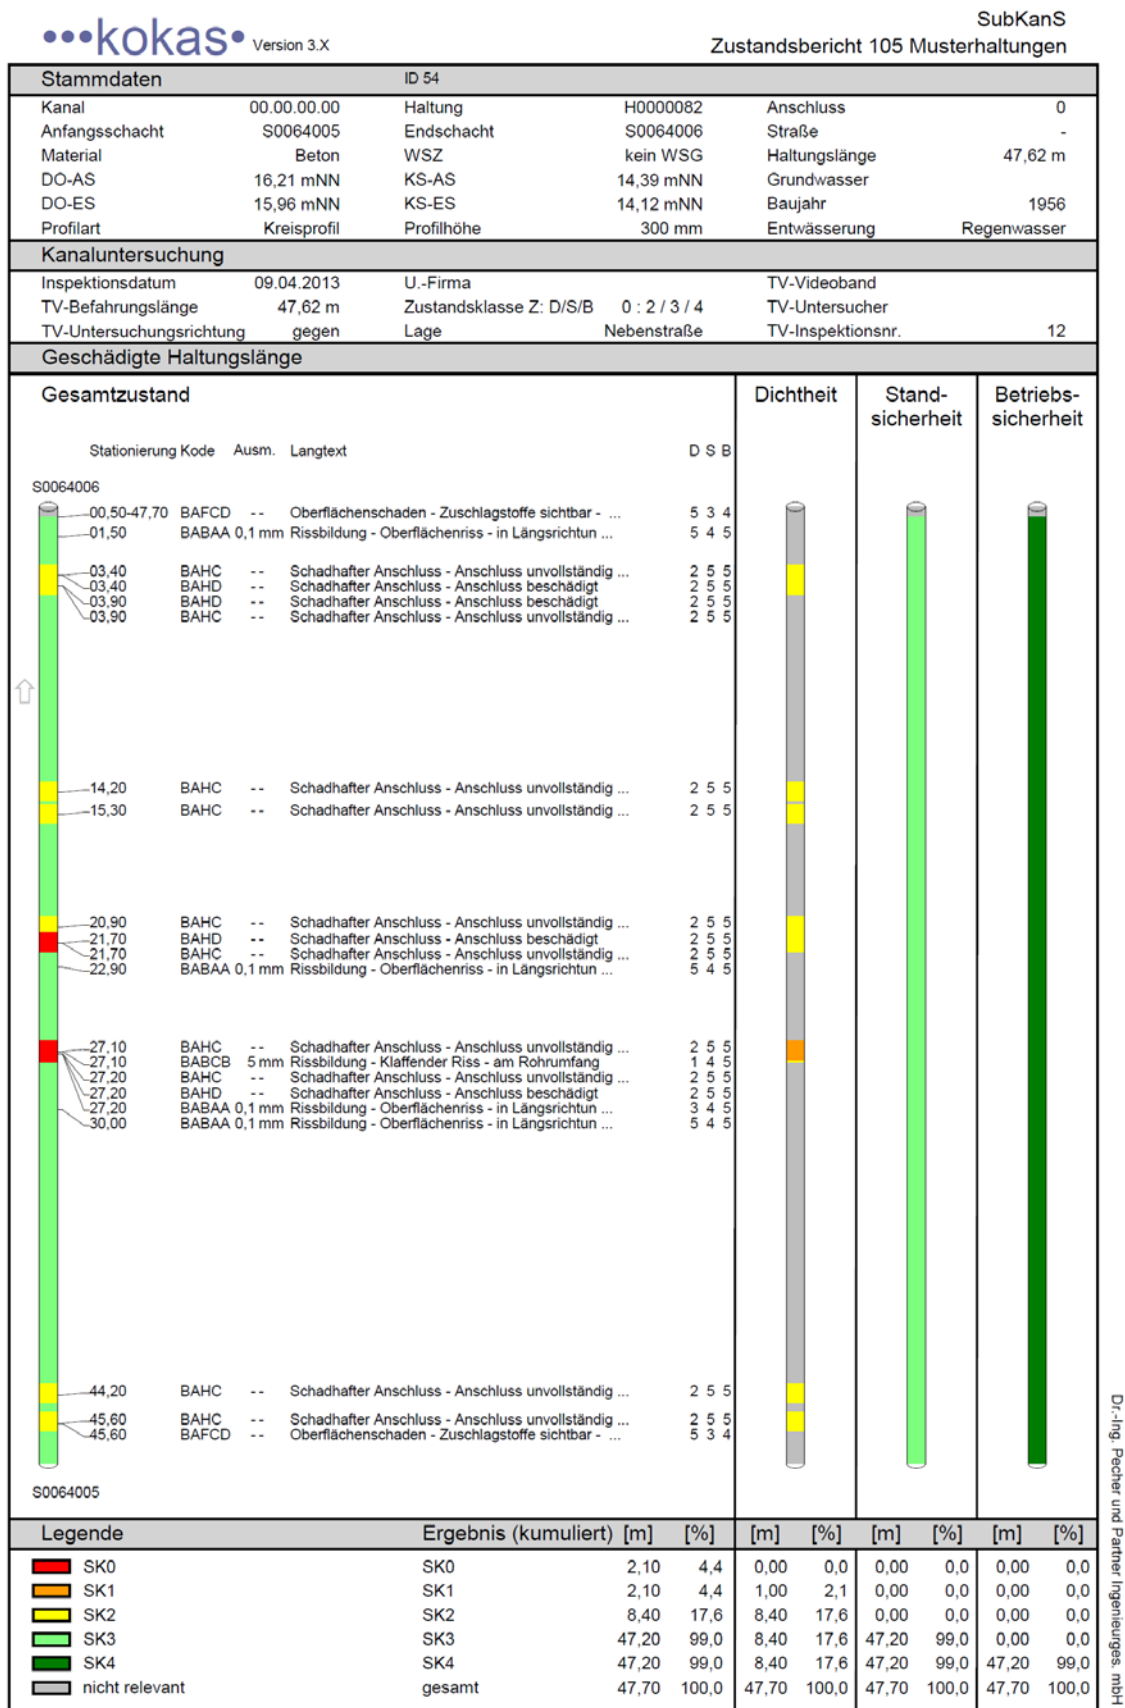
•••kokas• Version 3.X

SubKanS
Zustandsbericht 105 Musterhaltungen

Stammdaten ID 54

| | | | | | |
|---|---|---|---|---|---|
| Kanal | 00.00.00.00 | Haltung | H0000082 | Anschluss | 0 |
| Anfangsschacht | S0064005 | Endschacht | S0064006 | Straße | - |
| Material | Beton | WSZ | kein WSG | Haltungslänge | 47,62 m |
| DO-AS | 16,21 mNN | KS-AS | 14,39 mNN | Grundwasser | |
| DO-ES | 15,96 mNN | KS-ES | 14,12 mNN | Baujahr | 1956 |
| Profilart | Kreisprofil | Profilhöhe | 300 mm | Entwässerung | Regenwasser |

Kanaluntersuchung

| | | | | | |
|---|---|---|---|---|---|
| Inspektionsdatum | 09.04.2013 | U.-Firma | | TV-Videoband | |
| TV-Befahrungslänge | 47,62 m | Zustandsklasse Z: D/S/B | 0 : 2 / 3 / 4 | TV-Untersucher | |
| TV-Untersuchungsrichtung | gegen | Lage | Nebenstraße | TV-Inspektionsnr. | 12 |

Geschädigte Haltungslänge

Gesamtzustand

Dichtheit

Stand-sicherheit

Betriebs-sicherheit

Stationierung Kode Ausm. Langtext D S B

S0064006

00,50-47,70 BAFCD -- Oberflächenschaden - Zuschlagstoffe sichtbar - ... 5 3 4
01,50 BABAA 0,1 mm Rissbildung - Oberflächenriss - in Längsrichtun ... 5 4 5
03,40 BAHC -- Schadhafter Anschluss - Anschluss unvollständig ... 2 5 5
03,40 BAHD -- Schadhafter Anschluss - Anschluss beschädigt 2 5 5
03,90 BAHD -- Schadhafter Anschluss - Anschluss beschädigt 2 5 5
03,90 BAHC -- Schadhafter Anschluss - Anschluss unvollständig ... 2 5 5
14,20 BAHC -- Schadhafter Anschluss - Anschluss unvollständig ... 2 5 5
15,30 BAHC -- Schadhafter Anschluss - Anschluss unvollständig ... 2 5 5
20,90 BAHC -- Schadhafter Anschluss - Anschluss unvollständig ... 2 5 5
21,70 BAHD -- Schadhafter Anschluss - Anschluss beschädigt 2 5 5
21,70 BAHC -- Schadhafter Anschluss - Anschluss unvollständig ... 2 5 5
22,90 BABAA 0,1 mm Rissbildung - Oberflächenriss - in Längsrichtun ... 5 4 5
27,10 BAHC -- Schadhafter Anschluss - Anschluss unvollständig ... 2 5 5
27,10 BABCB 5 mm Rissbildung - Klaffender Riss - am Rohrumfang 1 4 5
27,20 BAHC -- Schadhafter Anschluss - Anschluss unvollständig ... 2 5 5
27,20 BAHD -- Schadhafter Anschluss - Anschluss beschädigt 2 5 5
27,20 BABAA 0,1 mm Rissbildung - Oberflächenriss - in Längsrichtun ... 3 4 5
30,00 BABAA 0,1 mm Rissbildung - Oberflächenriss - in Längsrichtun ... 5 4 5
44,20 BAHC -- Schadhafter Anschluss - Anschluss unvollständig ... 2 5 5
45,60 BAHC -- Schadhafter Anschluss - Anschluss unvollständig ... 2 5 5
45,60 BAFCD -- Oberflächenschaden - Zuschlagstoffe sichtbar - ... 5 3 4

S0064005

| Legende | Ergebnis (kumuliert) | [m] | [%] | [m] | [%] | [m] | [%] | [m] | [%] |
|---|---|---|---|---|---|---|---|---|---|
| SK0 | SK0 | 2,10 | 4,4 | 0,00 | 0,0 | 0,00 | 0,0 | 0,00 | 0,0 |
| SK1 | SK1 | 2,10 | 4,4 | 1,00 | 2,1 | 0,00 | 0,0 | 0,00 | 0,0 |
| SK2 | SK2 | 8,40 | 17,6 | 8,40 | 17,6 | 0,00 | 0,0 | 0,00 | 0,0 |
| SK3 | SK3 | 47,20 | 99,0 | 8,40 | 17,6 | 47,20 | 99,0 | 0,00 | 0,0 |
| SK4 | SK4 | 47,20 | 99,0 | 8,40 | 17,6 | 47,20 | 99,0 | 47,20 | 99,0 |
| nicht relevant | gesamt | 47,70 | 100,0 | 47,70 | 100,0 | 47,70 | 100,0 | 47,70 | 100,0 |

Dr.-Ing. Pecher und Partner Ingenieurges. mbH